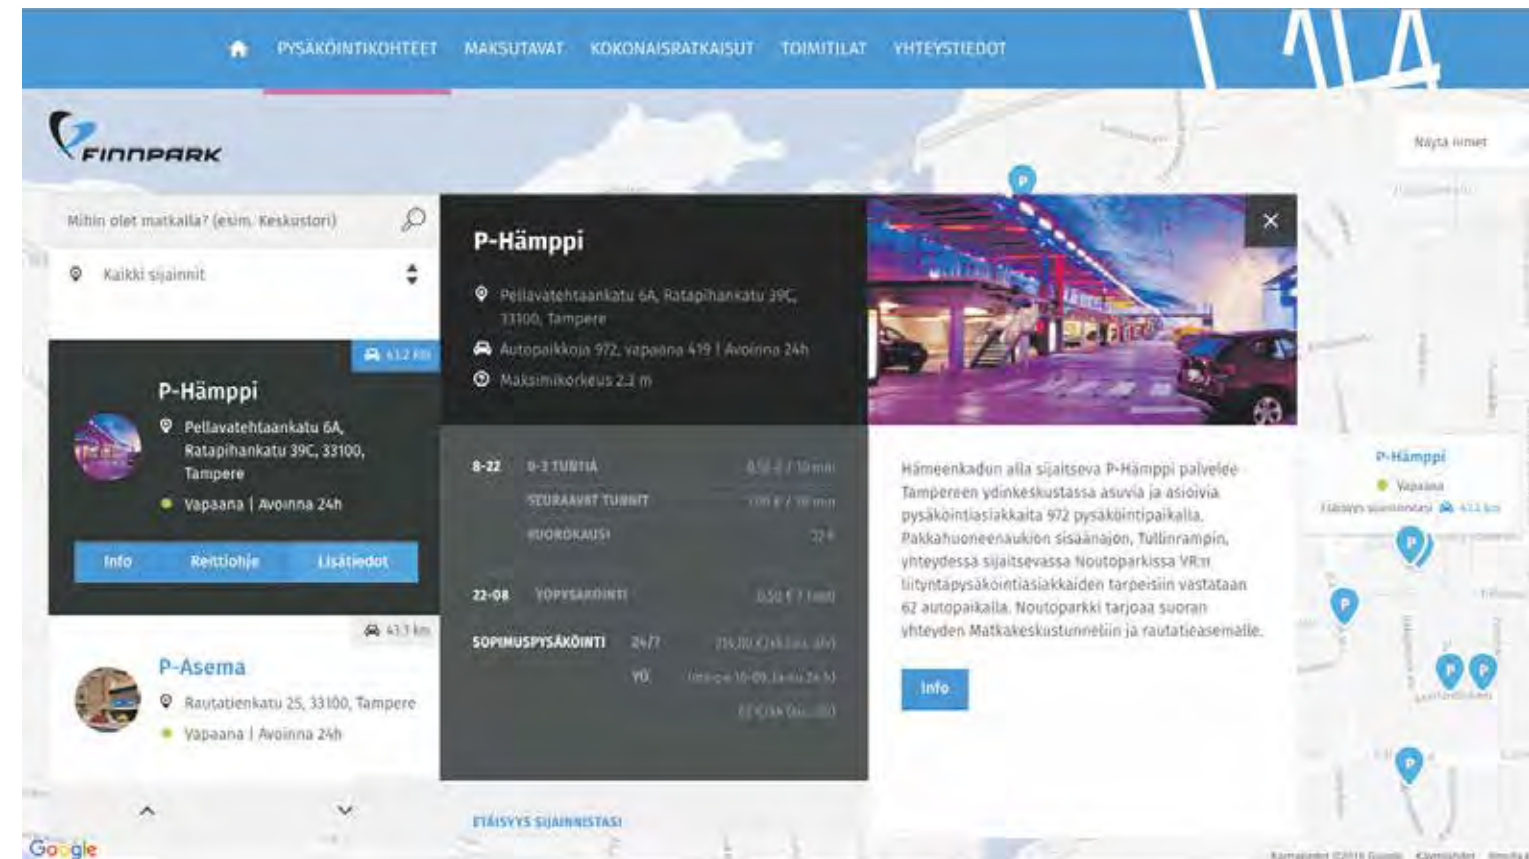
PYSÄKÖINTIKOHTEET MAKSUTAVAT KOKONAISRATKAISUT TOIMITILAT YHTEYSTIEDOT

FINNPARK

Näytä nimet

Mihin olet matkalla? (esim. Keskustori)

Kaikki sijainnit

412 km

P-Hämppi

Pellavatehtaankatu 6A, Ratapihankatu 39C, 33100, Tampere

Vapaana | Avoinna 24h

Info Reittiohje Lisätiedot

41.3 km

P-Asema

Rautatienkatu 25, 33100, Tampere

Vapaana | Avoinna 24h

P-Hämppi

Pellavatehtaankatu 6A, Ratapihankatu 39C, 33100, Tampere

Autopaikkoja 972, vapaana 419 | Avoinna 24h

Maksimikorkeus 2.2 m

| | | |
|---|---|---|
| 8-22 | 0-3 TUNTIA | 0,50 € / 10 min |
| | SEURAAVAT TUNNIT | 1,00 € / 10 min |
| | VUOROKAUSI | 22 € |
| 22-08 | YÖPYSÄKÖINTI | 0,50 € / 1 tunti |
| SOPIMUSPYSÄKÖINTI | 24/7 | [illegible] |
| | YÖ | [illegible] |
| | | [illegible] |

ETÄISYYS SIJAINNISTASI

Hämeenkadun alla sijaitseva P-Hämppi palvelee Tampereen ydinkeskustassa asuvia ja asioivia pysäköintiasiakkaita 972 pysäköintipaikalla. Pakkahuoneenaukion sisäänajon, Tullinrampin, yhteydessä sijaitsevassa Noutoparkissa VR:n liityntäpysäköintiasiakkaiden tarpeisiin vastataan 62 autopaikalla. Noutoparkki tarjoaa suoran yhteyden Matkakeskustunneliin ja rautatieasemalle.

Info

P-Hämppi
Vapaana
Etäisyys sijainnistasi 41.2 km

Google
Karttatiedot ©2018 Google Käyttöehdot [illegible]